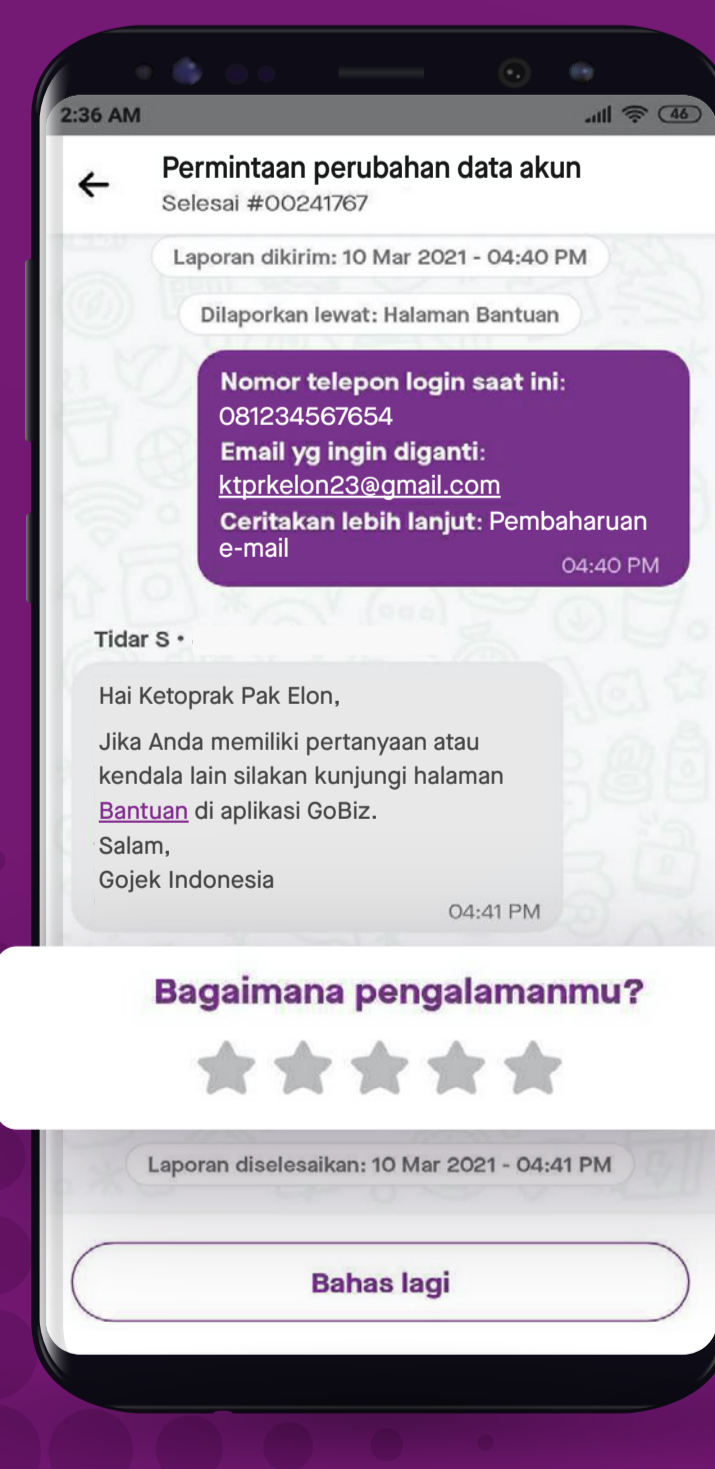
2:36 AM

46

←

Permintaan perubahan data akun

Selesai #00241767

Laporan dikirim: 10 Mar 2021 - 04:40 PM

Dilaporkan lewat: Halaman Bantuan

Nomor telepon login saat ini: 081234567654
Email yg ingin diganti: ktprkelon23@gmail.com
Ceritakan lebih lanjut: Pembaharuan e-mail

04:40 PM

Tidar S •

Hai Ketoprak Pak Elon,

Jika Anda memiliki pertanyaan atau kendala lain silakan kunjungi halaman Bantuan di aplikasi GoBiz.
Salam,
Gojek Indonesia

04:41 PM

Bagaimana pengalamanmu?

Laporan diselesaikan: 10 Mar 2021 - 04:41 PM

Bahas lagi